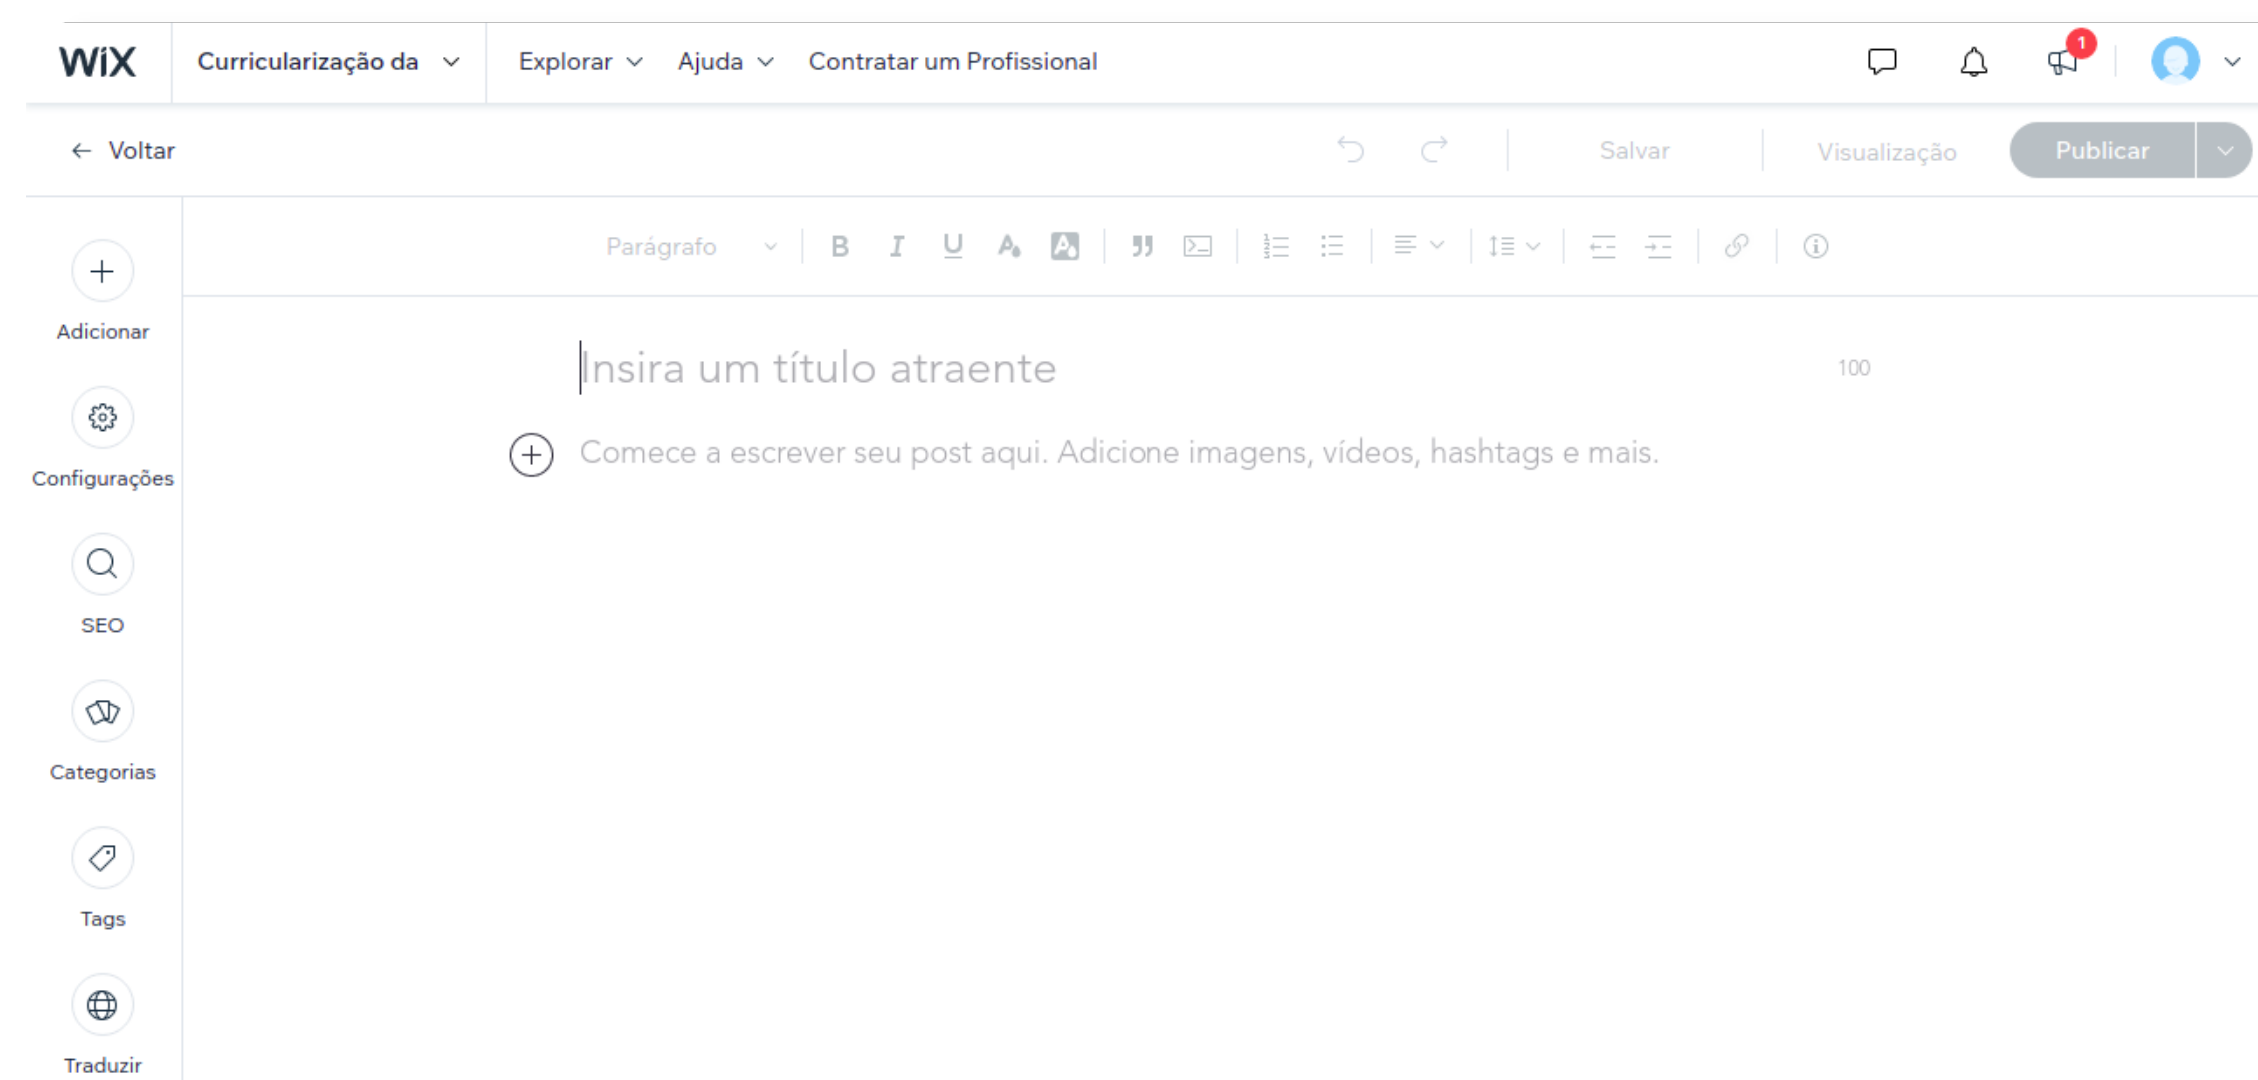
WiX Curricularização da Explorar Ajuda Contratar um Profissional

1

← Voltar

Salvar Visualização Publicar

Parágrafo B I U

Adicionar

Configurações

SEO

Categorias

Tags

Traduzir

Insira um título atraente 100

Comece a escrever seu post aqui. Adicione imagens, vídeos, hashtags e mais.